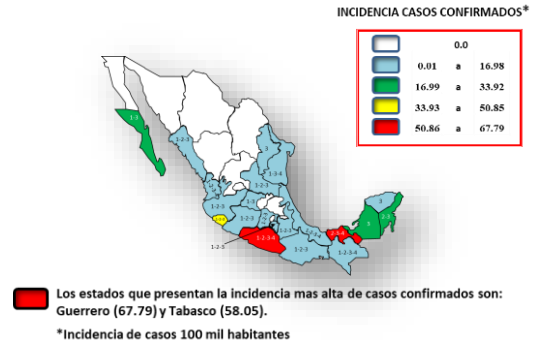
INCIDENCIA CASOS CONFIRMADOS*

| | | | |
|---|---|---|---|
| | 0.0 | | |
| | 0.01 | a | 16.98 |
| | 16.99 | a | 33.92 |
| | 33.93 | a | 50.85 |
| | 50.86 | a | 67.79 |

1-3

3

1-2-3

1-2-3-4

1-2-3

1-3

1-2-3

1-2-3-4

1-2-3

1-2-3-4

1-2-3

1-2-3

3

1-3

1-2-3-4

Los estados que presentan la incidencia mas alta de casos confirmados son: Guerrero (67.79) y Tabasco (58.05).

*Incidencia de casos 100 mil habitantes